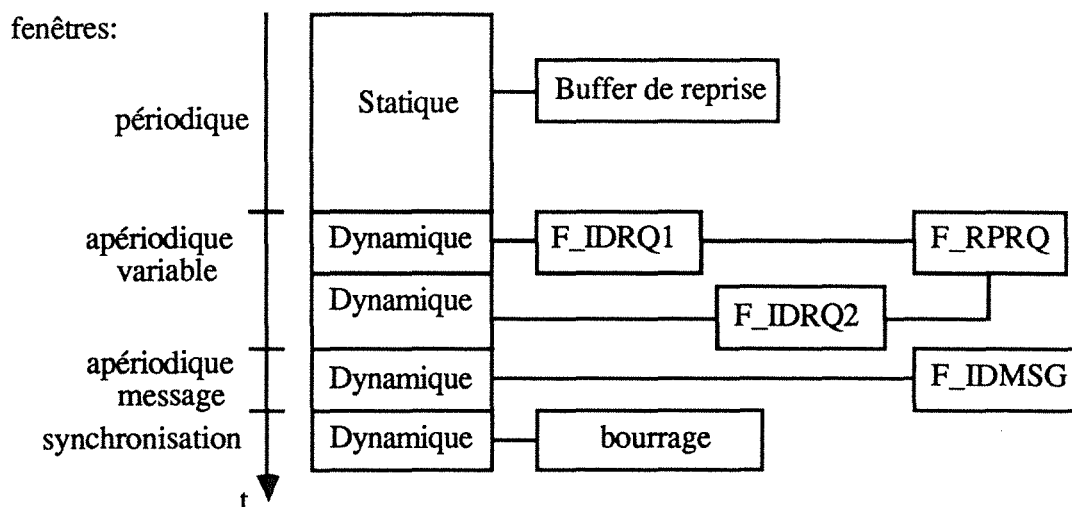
fenêtres:

périodique

Statique

Buffer de reprise

apériodique variable

Dynamique

F_IDRQ1

F_RPRQ

Dynamique

F_IDRQ2

apériodique message

Dynamique

F_IDMSG

synchronisation

Dynamique

bourrage

t